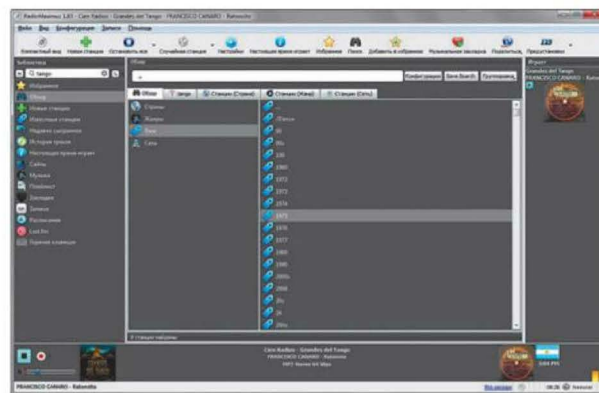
RadioMaximus 1.81 - Cien Radios - Grandes del Tango - FRANCISCO CANARO - Ratonsito

Файл Вид Конфигурация Запись Помощь

Компактный вид Новая станция Остановить все Случайная станция Настройки Настоящее время играет Избранное Поиск Добавить в избранное Музыкальная закладка Поделиться Предыстановки

Библиотека

tango

Избранное
Обзор
Новые станции
Известные станции
Недавно сыгранное
История треков
Настоящее время играет
Сайты
Музыка
Подкаст
Закладки
Запись
Расписание
Last.fm
Горячие клавиши

Обзор

Конфигурация Save Search Группировка

Обзор tango Станции (Страна) Станции (Жанр) Станции (Сеть)

Страны
Жанры
Год
Сеть

...
Классы
40
60s
100
1965
1972
1973
1974
1975
1976
1977
1980
1990
2000s
2008
80s
90
90s

Игрок
Grandes del Tango
FRANCISCO CANARO - Raton

0 станции найдены

Cien Radios - Grandes del Tango
FRANCISCO CANARO - Ratonsito
MP3 Stereo 64 kbps

FRANCISCO CANARO - Ratonsito